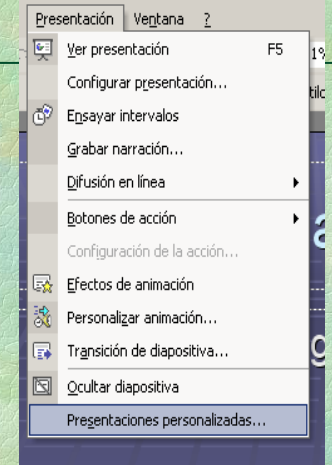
Presentación Ventana ?

Ver presentación F5
Configurar presentación...
Ensayar intervalos
Grabar narración...
Difusión en línea
Botones de acción
Configuración de la acción...
Efectos de animación
Personalizar animación...
Transición de diapositiva...
Ocultar diapositiva
Presentaciones personalizadas...